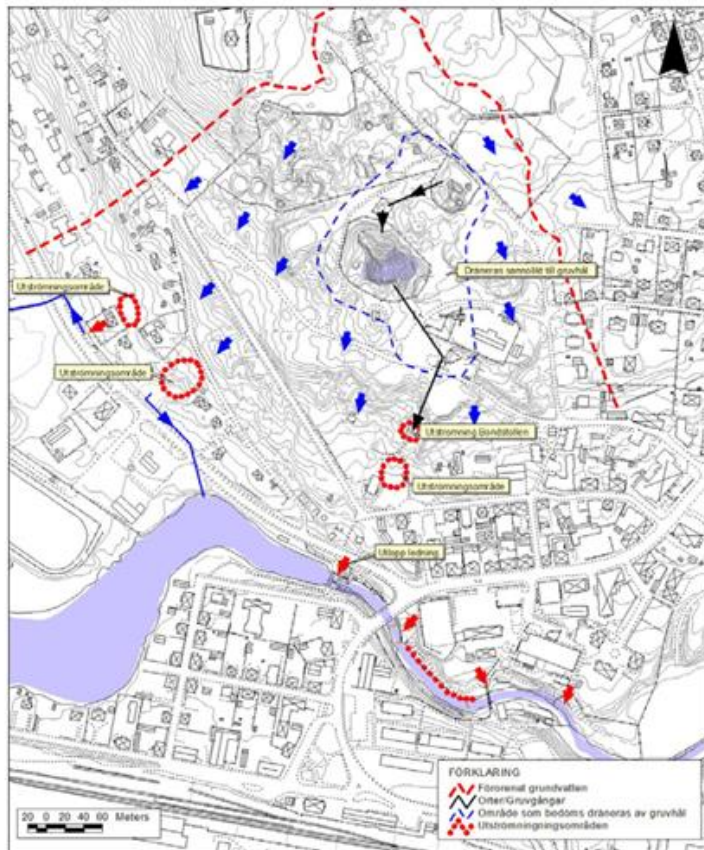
Utströmningsområde

Utströmningsområde

Dräneras sannolikt till gruvhål

Utströmning Bondstollen

Utströmningsområde

Utlopp ledning

FÖRKLARING
Förorenat grundvatten
Orter/Gruvgångar
Område som bedöms dräneras av gruvhål
Utströmningningsområden

20 0 20 40 60 Meters